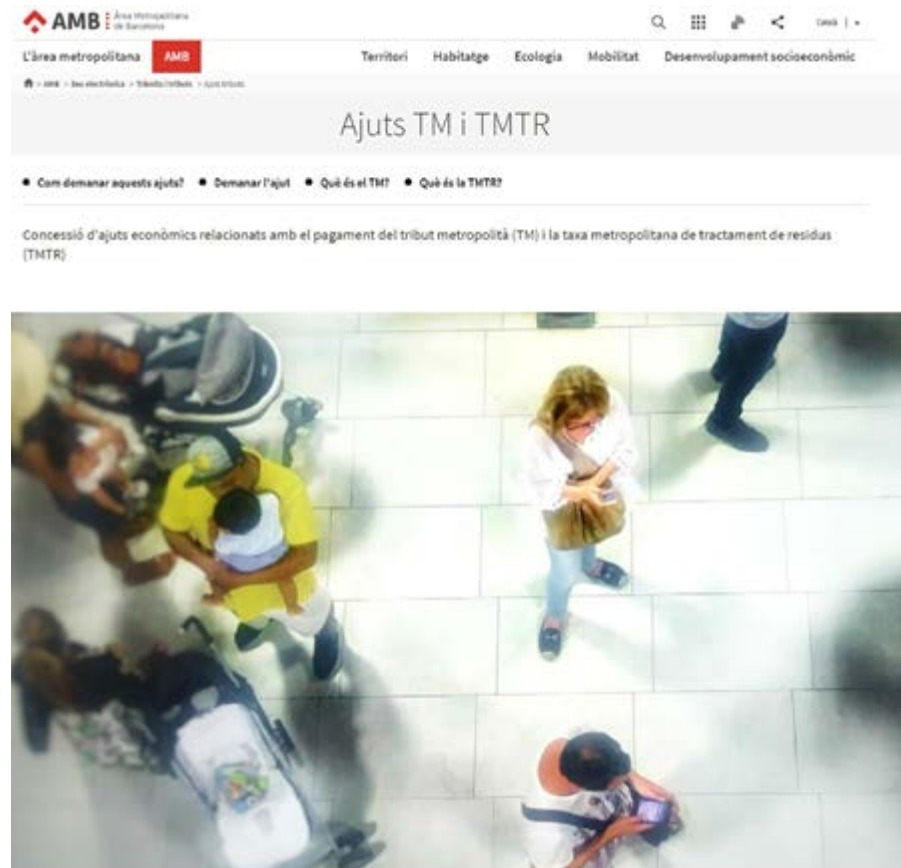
AMB Àrea Metropolitana de Barcelona

Català | ▾

L'àrea metropolitana AMB Territori Habitatge Ecologia Mobilitat Desenvolupament socioeconòmic

AMB > Seu electrònica > Tributs/tributs > Ajuts tributs

Ajuts TM i TMTR

• Com demanar aquests ajuts? • Demanar l'ajut • Què és el TM? • Què és la TMTR?

Concessió d'ajuts econòmics relacionats amb el pagament del tribut metropolità (TM) i la taxa metropolitana de tractament de residus (TMTR)